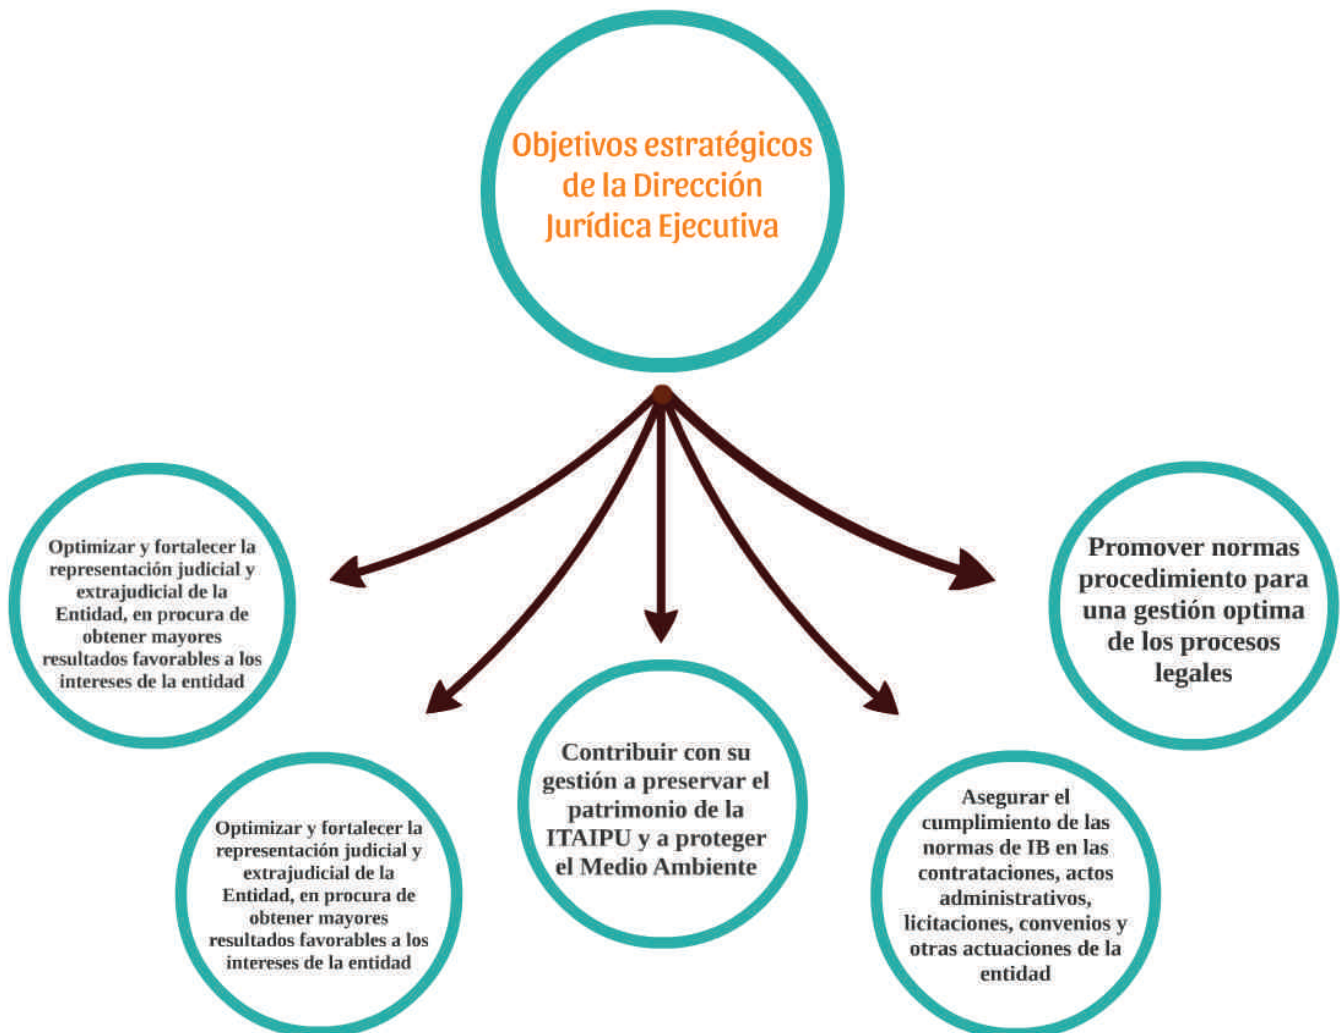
Objetivos estratégicos de la Dirección Jurídica Ejecutiva

Optimizar y fortalecer la representación judicial y extrajudicial de la Entidad, en procura de obtener mayores resultados favorables a los intereses de la entidad

Promover normas procedimiento para una gestión optima de los procesos legales

Optimizar y fortalecer la representación judicial y extrajudicial de la Entidad, en procura de obtener mayores resultados favorables a los intereses de la entidad

Contribuir con su gestión a preservar el patrimonio de la ITAIPU y a proteger el Medio Ambiente

Asegurar el cumplimiento de las normas de IB en las contrataciones, actos administrativos, licitaciones, convenios y otras actuaciones de la entidad